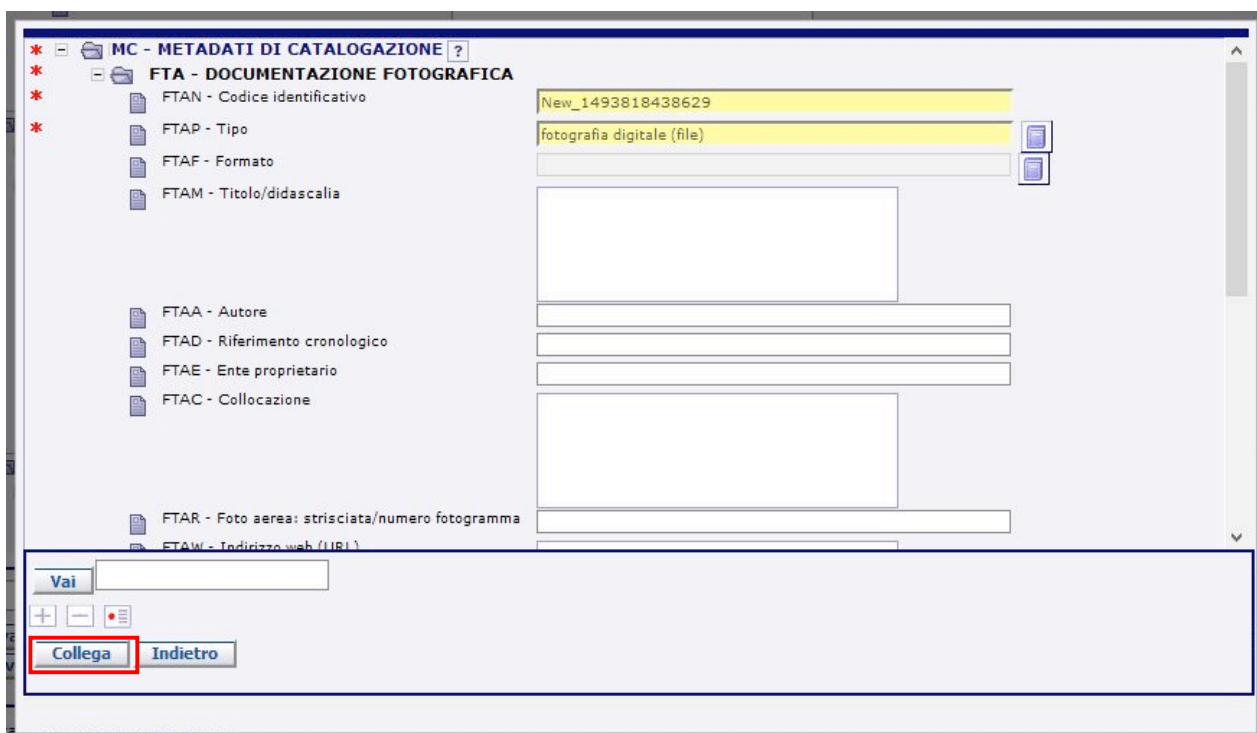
* MC - METADATI DI CATALOGAZIONE ?
* FTA - DOCUMENTAZIONE FOTOGRAFICA
* FTAN - Codice identificativo New_1493818438629
* FTAP - Tipo fotografia digitale (file)
FTAF - Formato
FTAM - Titolo/didascalia
FTAA - Autore
FTAD - Riferimento cronologico
FTAE - Ente proprietario
FTAC - Collocazione
FTAR - Foto aerea: strisciata/numero fotogramma
FTAW - Indirizzo web (URL)

Vai

Collega Indietro